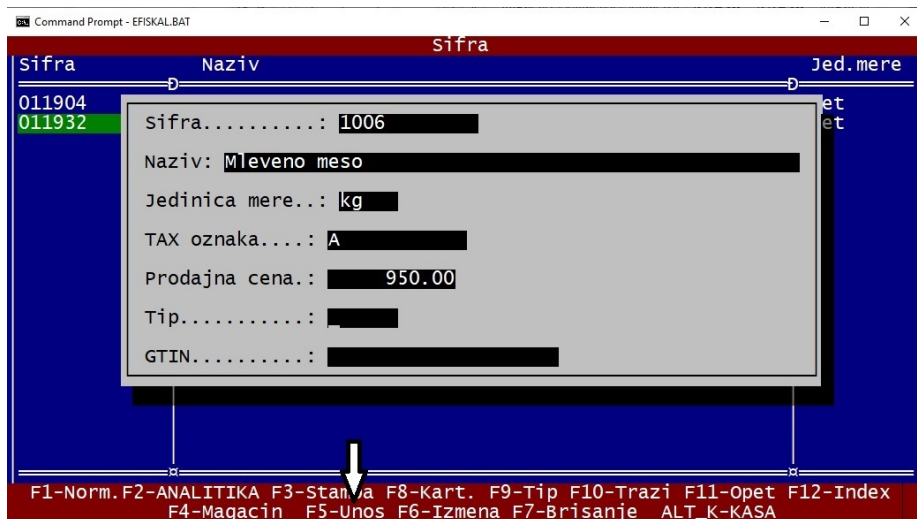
Command Prompt - EFISKAL.BAT

Sifra

Sifra Naziv Jed.mere

011904 et
011932 et

Sifra..........: 1006

Naziv: Mleveno meso

Jedinica mere..: kg

TAX oznaka....: A

Prodajna cena.: 950.00

Tip...........:

GTIN..........:

F1-Norm.F2-ANALITIKA F3-Stampa F8-Kart. F9-Tip F10-Trazi F11-Opet F12-Index
F4-Magacin F5-Unos F6-Izmena F7-Brisanje ALT_K-KASA